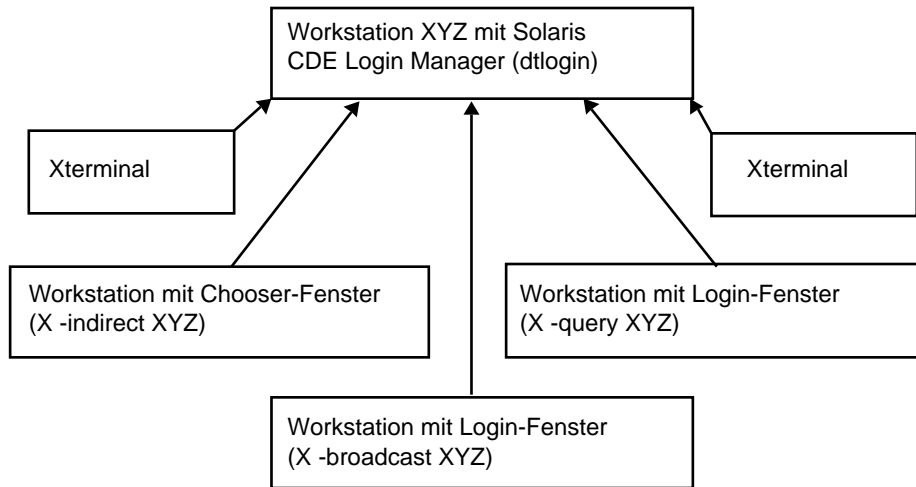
Workstation XYZ mit Solaris
CDE Login Manager (dtlogin)

Xterminal

Xterminal

Workstation mit Chooser-Fenster
(X -indirect XYZ)

Workstation mit Login-Fenster
(X -query XYZ)

Workstation mit Login-Fenster
(X -broadcast XYZ)